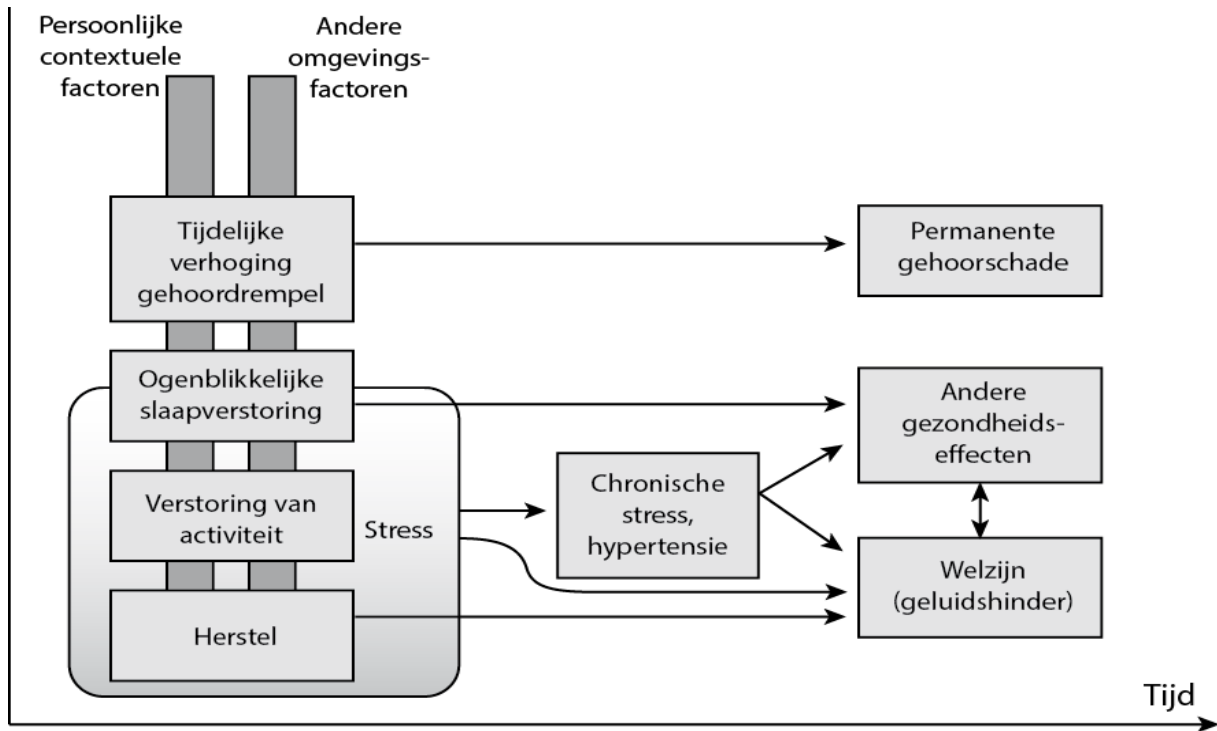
Persoonlijke contextuele factoren

Andere omgevingsfactoren

Tijdelijke verhoging gehoordrempel

Permanente gehoorschade

Ogenblikkelijke slaapverstoring

Andere gezondheidseffecten

Verstoring van activiteit

Stress

Chronische stress, hypertensie

Welzijn (geluidshinder)

Herstel

Tijd